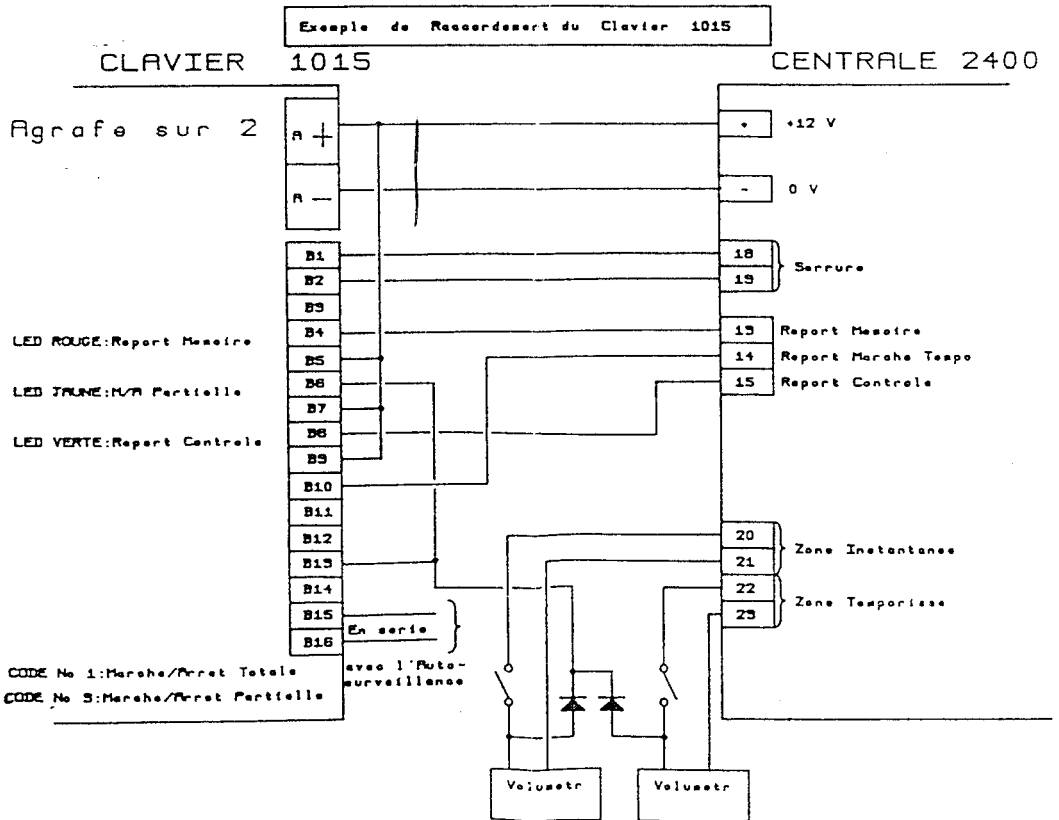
Exemple de Raccordement du Clavier 1015

CLAVIER 1015

CENTRALE 2400

Agrafe sur 2

A +

A —

B1
B2
B3
B4
B5
B6
B7
B8
B9
B10
B11
B12
B13
B14
B15
B16

LED ROUGE:Report Memoire

LED JAUNE:M/A Partielle

LED VERTE:Report Controle

En serie avec l'Auto-surveillance

CODE No 1:Marche/Arret Totale

CODE No 3:Marche/Arret Partielle

+ +12 V

- 0 V

18
19
Serrure

13 Report Memoire
14 Report Marche Tempo
15 Report Controle

20
21
Zone Instantanee

22
23
Zone Temporisee

Volumetr

Volumetr